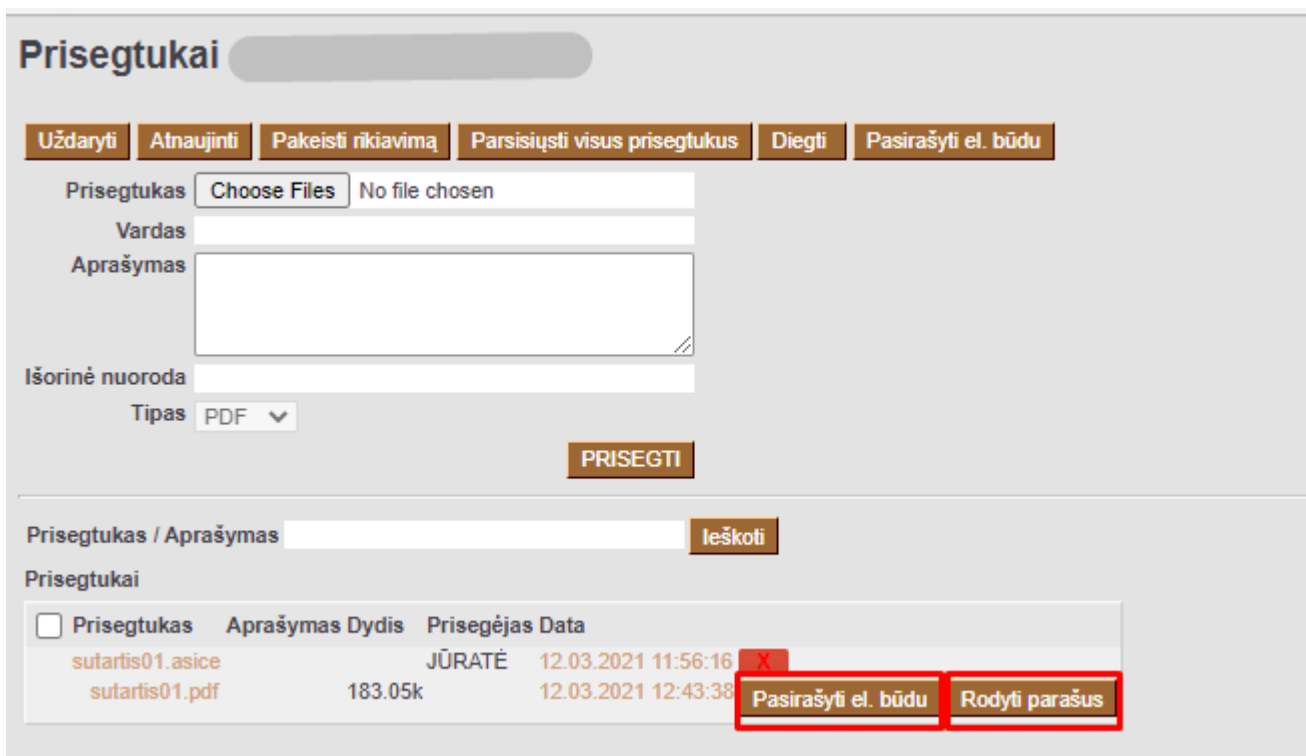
Prisegtukai

Uždaryti | Atnaujinti | Pakeisti rikiavimą | Parsisiųsti visus prisegtukus | Diegti | Pasirašyti el. būdu

Prisegtukas Choose Files No file chosen
Vardas
Aprašymas
Išorinė nuoroda
Tipas PDF

PRISEGTI

Prisegtukas / Aprašymas Ieškoti

Prisegtukai

| Prisegtukas | Aprašymas | Dydis | Prisegėjas | Data |
|---|---|---|---|---|
| sutartis01.asice | | | JŪRATĖ | 12.03.2021 11:56:16 X |
| sutartis01.pdf | | 183.05k | | 12.03.2021 12:43:38 Pasirašyti el. būdu Rodyti parašus |